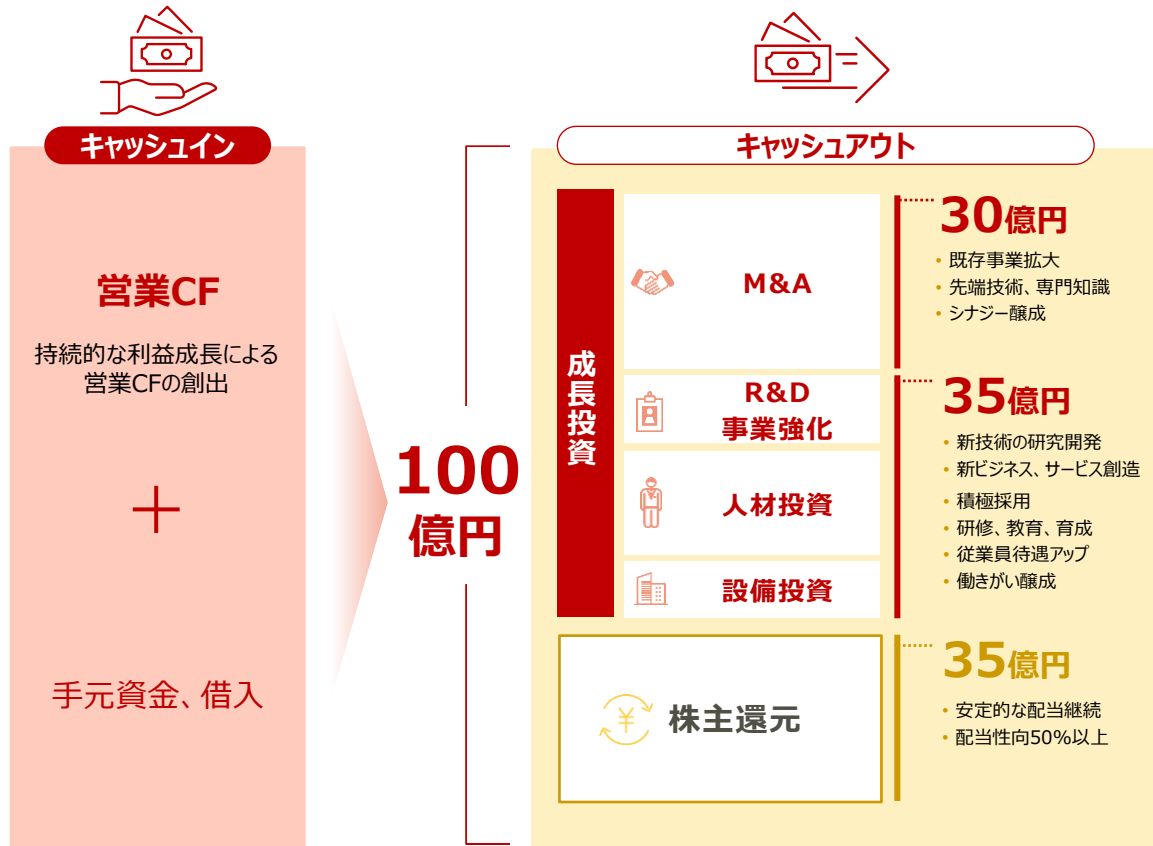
キャッシュイン

営業CF

持続的な利益成長による営業CFの創出

＋

手元資金、借入

100億円

キャッシュアウト

成長投資

M&A

R&D
事業強化

人材投資

設備投資

株主還元

30億円
• 既存事業拡大
• 先端技術、専門知識
• シナジー醸成

35億円
• 新技術の研究開発
• 新ビジネス、サービス創造
• 積極採用
• 研修、教育、育成
• 従業員待遇アップ
• 働きがい醸成

35億円
• 安定的な配当継続
• 配当性向50%以上